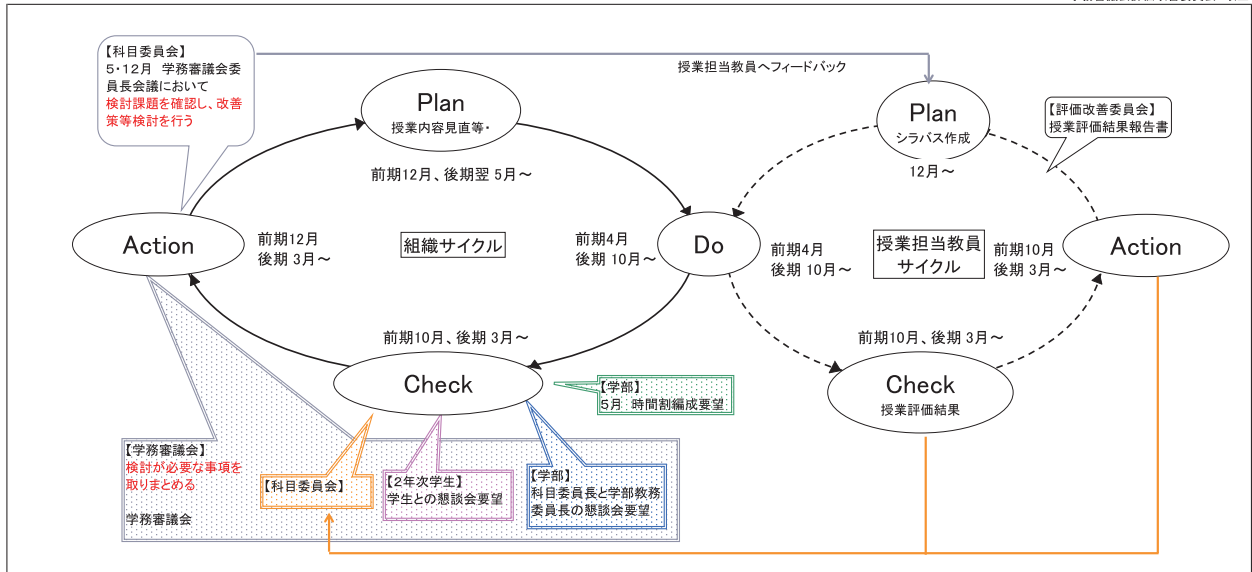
【科目委員会】
5･12月　学務審議会委員長会議において
検討課題を確認し、改善策等検討を行う

授業担当教員へフィードバック

Plan
授業内容見直等･

前期12月、後期翌 5月～

Plan
シラバス作成

12月～

【評価改善委員会】
授業評価結果報告書

Action

前期12月
後期 3月～

組織サイクル

前期4月
後期 10月～

Do

前期4月
後期 10月～

授業担当教員
サイクル

前期10月
後期 3月～

Action

前期10月、後期 3月～

前期10月、後期 3月～

Check

【学部】
5月：時間割編成要望

Check
授業評価結果

【学務審議会】
検討が必要な事項を取りまとめる

学務審議会

【科目委員会】

【2年次学生】
学生との懇談会要望

【学部】
科目委員長と学部教務委員長の懇談会要望